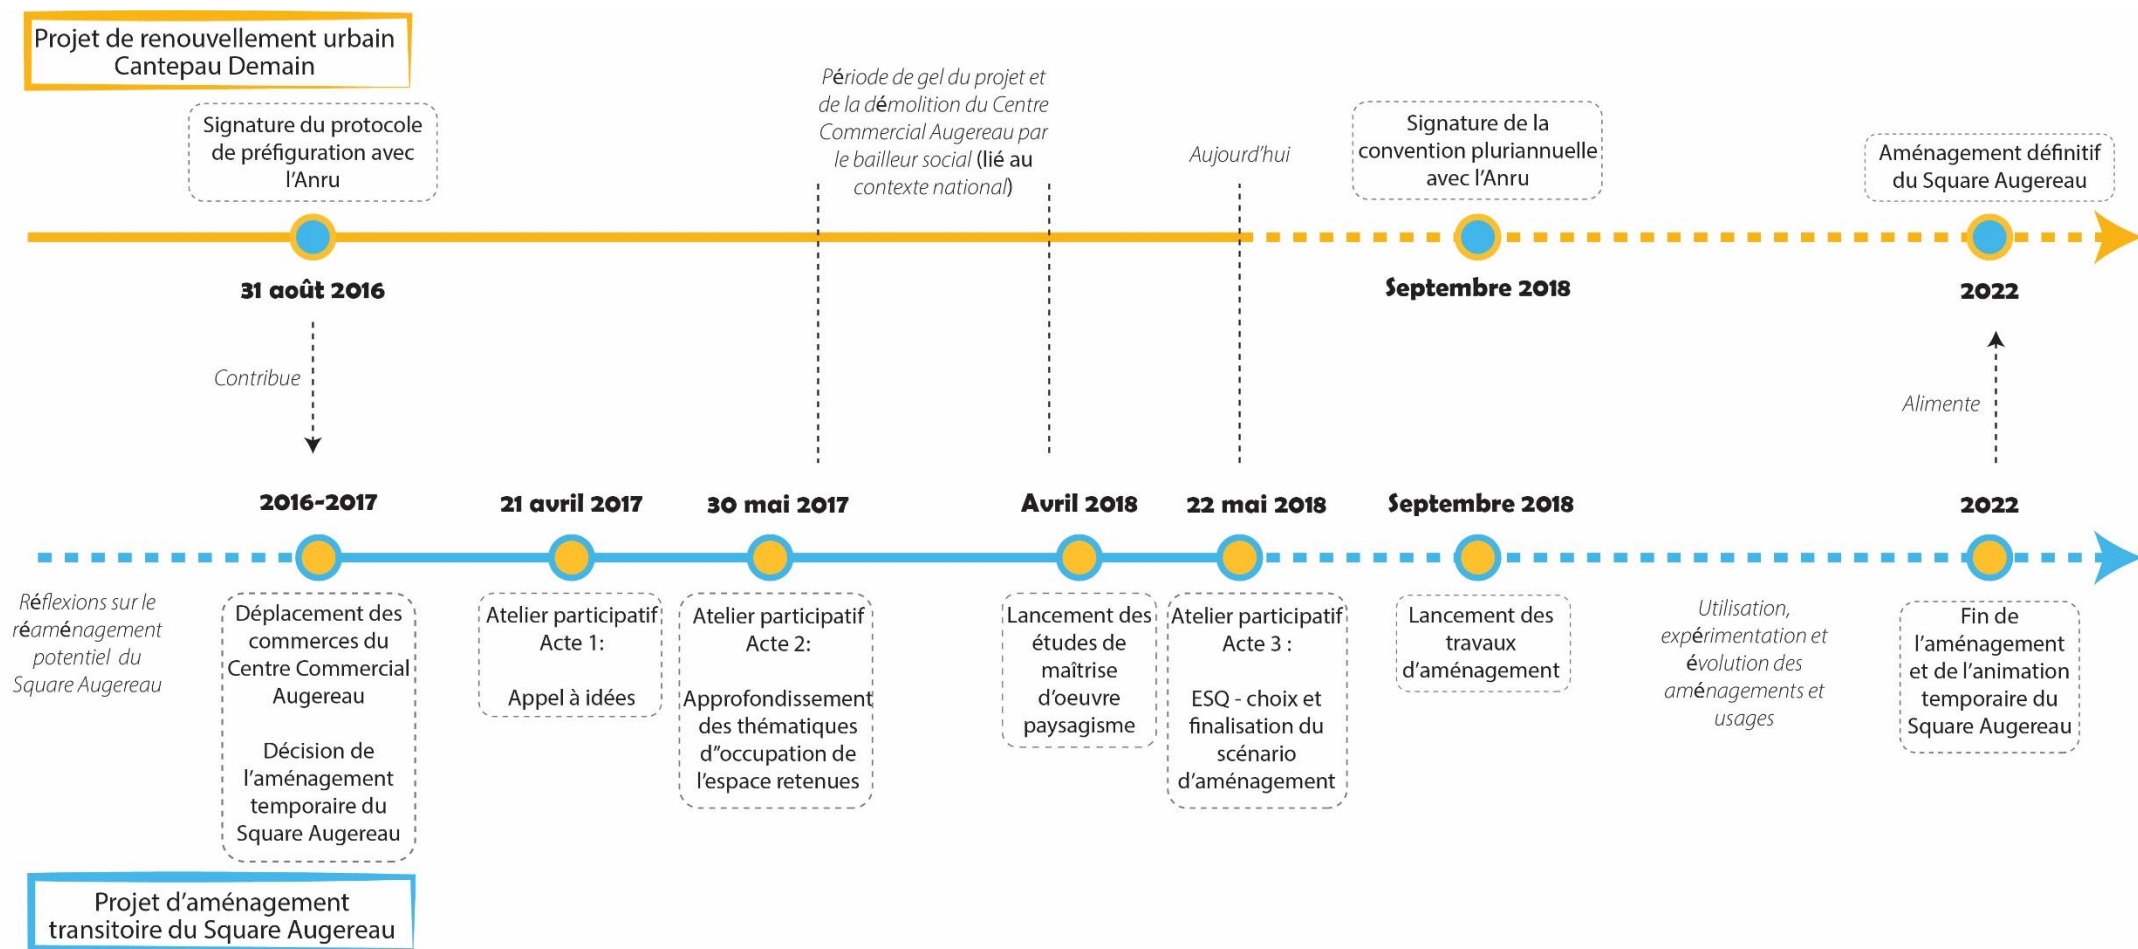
Projet de renouvellement urbain Cantepau Demain

Signature du protocole de préfiguration avec l'Anru

Période de gel du projet et de la démolition du Centre Commercial Augereau par le bailleur social (lié au contexte national)

Aujourd'hui

Signature de la convention pluriannuelle avec l'Anru

Aménagement définitif du Square Augereau

31 août 2016

Septembre 2018

2022

Contribue

Alimente

2016-2017

21 avril 2017

30 mai 2017

Avril 2018

22 mai 2018

Septembre 2018

2022

Réflexions sur le réaménagement potentiel du Square Augereau

Déplacement des commerces du Centre Commercial Augereau

Décision de l'aménagement temporaire du Square Augereau

Atelier participatif Acte 1:

Appel à idées

Atelier participatif Acte 2:

Approfondissement des thématiques d"occupation de l'espace retenues

Lancement des études de maîtrise d'oeuvre paysagisme

Atelier participatif Acte 3 :

ESQ - choix et finalisation du scénario d'aménagement

Lancement des travaux d'aménagement

Utilisation, expérimentation et évolution des aménagements et usages

Fin de l'aménagement et de l'animation temporaire du Square Augereau

Projet d'aménagement transitoire du Square Augereau